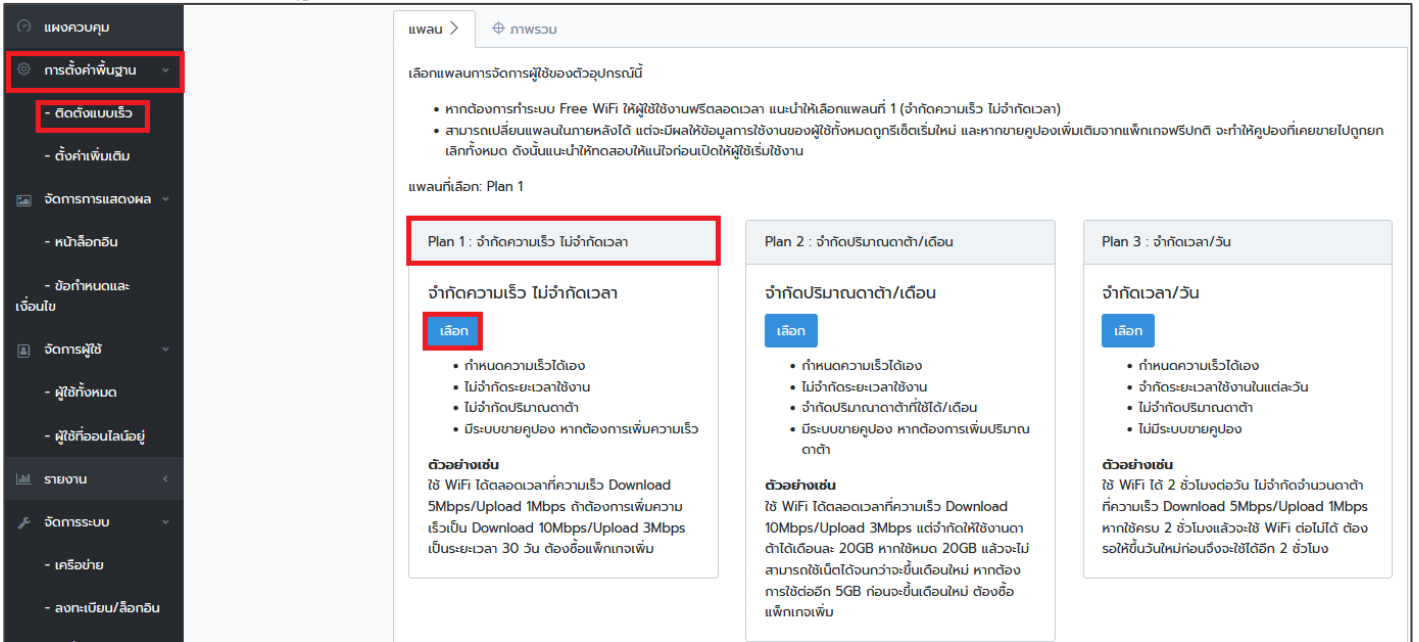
แผงควบคุม

การตั้งค่าพื้นฐาน

- ติดตั้งแบบเร็ว

- ตั้งค่าเพิ่มเติม

จัดการการแสดงผล

- หน้าล็อกอิน

- ข้อกำหนดและเงื่อนไข

จัดการผู้ใช้

- ผู้ใช้ทั้งหมด

- ผู้ใช้ที่ออนไลน์อยู่

รายงาน

จัดการระบบ

- เครือข่าย

- ลงทะเบียน/ล็อกอิน

แพลน > ภาพรวม

เลือกแพลนการจัดการผู้ใช้ของตัวอุปกรณ์นี้

• หากต้องการทำระบบ Free WiFi ให้ผู้ใช้ใช้งานฟรีตลอดเวลา แนะนำให้เลือกแพลนที่ 1 (จำกัดความเร็ว ไม่จำกัดเวลา)
• สามารถเปลี่ยนแพลนในภายหลังได้ แต่จะมีผลให้ข้อมูลการใช้งานของผู้ใช้ทั้งหมดถูกรีเซ็ตเริ่มใหม่ และหากขายคูปองเพิ่มเติมจากแพ็กเกจฟรีปกติ จะทำให้คูปองที่เคยขายไปถูกยกเลิกทั้งหมด ดังนั้นแนะนำให้ทดสอบให้แน่ใจก่อนเปิดให้ผู้ใช้เริ่มใช้งาน

แพลนที่เลือก: Plan 1

Plan 1 : จำกัดความเร็ว ไม่จำกัดเวลา

จำกัดความเร็ว ไม่จำกัดเวลา

เลือก

• กำหนดความเร็วได้เอง
• ไม่จำกัดระยะเวลาใช้งาน
• ไม่จำกัดปริมาณดาต้า
• มีระบบขายคูปอง หากต้องการเพิ่มความเร็ว

ตัวอย่างเช่น
ใช้ WiFi ได้ตลอดเวลาที่ความเร็ว Download 5Mbps/Upload 1Mbps ถ้าต้องการเพิ่มความเร็วเป็น Download 10Mbps/Upload 3Mbps เป็นระยะเวลา 30 วัน ต้องซื้อแพ็กเกจเพิ่ม

Plan 2 : จำกัดปริมาณดาต้า/เดือน

จำกัดปริมาณดาต้า/เดือน

เลือก

• กำหนดความเร็วได้เอง
• ไม่จำกัดระยะเวลาใช้งาน
• จำกัดปริมาณดาต้าที่ใช้ได้/เดือน
• มีระบบขายคูปอง หากต้องการเพิ่มปริมาณดาต้า

ตัวอย่างเช่น
ใช้ WiFi ได้ตลอดเวลาที่ความเร็ว Download 10Mbps/Upload 3Mbps แต่จำกัดให้ใช้งานดาต้าได้เดือนละ 20GB หากใช้หมด 20GB แล้วจะไม่สามารถใช้เน็ตได้จนกว่าจะขึ้นเดือนใหม่ หากต้องการใช้ต่ออีก 5GB ก่อนจะขึ้นเดือนใหม่ ต้องซื้อแพ็กเกจเพิ่ม

Plan 3 : จำกัดเวลา/วัน

จำกัดเวลา/วัน

เลือก

• กำหนดความเร็วได้เอง
• จำกัดระยะเวลาใช้งานในแต่ละวัน
• ไม่จำกัดปริมาณดาต้า
• ไม่มีระบบขายคูปอง

ตัวอย่างเช่น
ใช้ WiFi ได้ 2 ชั่วโมงต่อวัน ไม่จำกัดจำนวนดาต้า ที่ความเร็ว Download 5Mbps/Upload 1Mbps หากใช้ครบ 2 ชั่วโมงแล้วจะใช้ WiFi ต่อไม่ได้ ต้องรอให้ขึ้นวันใหม่ก่อนจึงจะใช้ได้อีก 2 ชั่วโมง